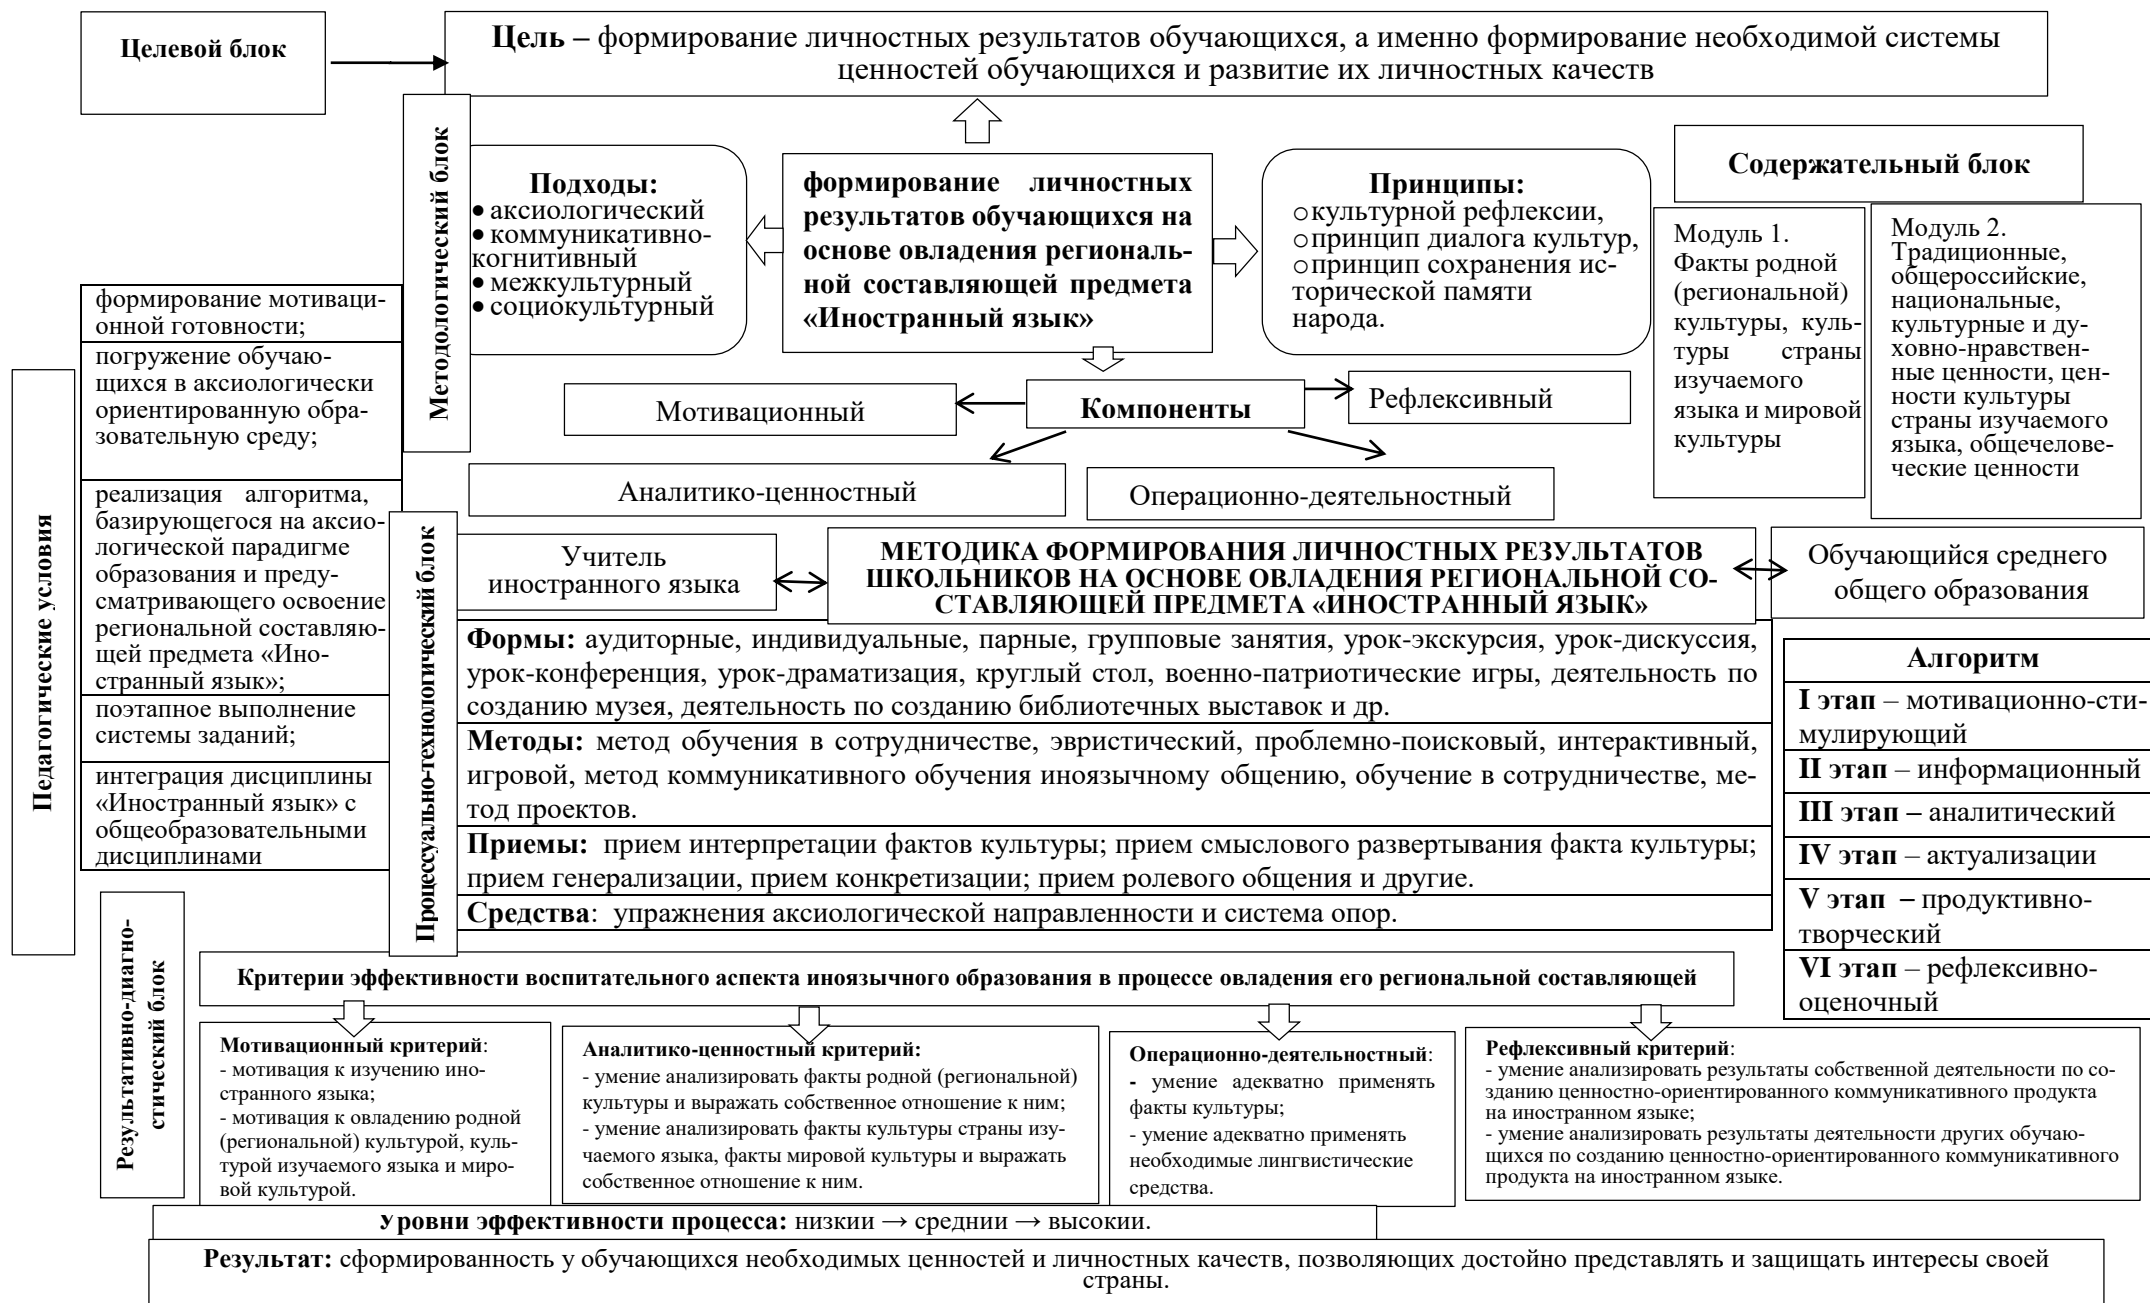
Целевой блок

Цель – формирование личностных результатов обучающихся, а именно формирование необходимой системы ценностей обучающихся и развитие их личностных качеств

Методологический блок

Подходы:
• аксиологический
• коммуникативно-когнитивный
• межкультурный
• социокультурный

формирование личностных результатов обучающихся на основе овладения региональной составляющей предмета «Иностранный язык»

Принципы:
○культурной рефлексии,
○принцип диалога культур,
○принцип сохранения исторической памяти народа.

Содержательный блок

Модуль 1. Факты родной (региональной) культуры, культуры страны изучаемого языка и мировой культуры

Модуль 2. Традиционные, общероссийские, национальные, культурные и духовно-нравственные ценности, ценности культуры страны изучаемого языка, общечеловеческие ценности

Компоненты

Мотивационный

Рефлексивный

Аналитико-ценностный

Операционно-деятельностный

Педагогические условия

формирование мотивационной готовности;

погружение обучающихся в аксиологически ориентированную образовательную среду;

реализация алгоритма, базирующегося на аксиологической парадигме образования и предусматривающего освоение региональной составляющей предмета «Иностранный язык»;

поэтапное выполнение системы заданий;

интеграция дисциплины «Иностранный язык» с общеобразовательными дисциплинами

Процессуально-технологический блок

Учитель иностранного языка

МЕТОДИКА ФОРМИРОВАНИЯ ЛИЧНОСТНЫХ РЕЗУЛЬТАТОВ ШКОЛЬНИКОВ НА ОСНОВЕ ОВЛАДЕНИЯ РЕГИОНАЛЬНОЙ СОСТАВЛЯЮЩЕЙ ПРЕДМЕТА «ИНОСТРАННЫЙ ЯЗЫК»

Обучающийся среднего общего образования

Формы: аудиторные, индивидуальные, парные, групповые занятия, урок-экскурсия, урок-дискуссия, урок-конференция, урок-драматизация, круглый стол, военно-патриотические игры, деятельность по созданию музея, деятельность по созданию библиотечных выставок и др.

Методы: метод обучения в сотрудничестве, эвристический, проблемно-поисковый, интерактивный, игровой, метод коммуникативного обучения иноязычному общению, обучение в сотрудничестве, метод проектов.

Приемы: прием интерпретации фактов культуры; прием смыслового развертывания факта культуры; прием генерализации, прием конкретизации; прием ролевого общения и другие.

Средства: упражнения аксиологической направленности и система опор.

Алгоритм
I этап – мотивационно-стимулирующий
II этап – информационный
III этап – аналитический
IV этап – актуализации
V этап – продуктивно-творческий
VI этап – рефлексивно-оценочный

Результативно-диагностический блок

Критерии эффективности воспитательного аспекта иноязычного образования в процессе овладения его региональной составляющей

Мотивационный критерий:
- мотивация к изучению иностранного языка;
- мотивация к овладению родной (региональной) культурой, культурой изучаемого языка и мировой культурой.

Аналитико-ценностный критерий:
- умение анализировать факты родной (региональной) культуры и выражать собственное отношение к ним;
- умение анализировать факты культуры страны изучаемого языка, факты мировой культуры и выражать собственное отношение к ним.

Операционно-деятельностный:
- умение адекватно применять факты культуры;
- умение адекватно применять необходимые лингвистические средства.

Рефлексивный критерий:
- умение анализировать результаты собственной деятельности по созданию ценностно-ориентированного коммуникативного продукта на иностранном языке;
- умение анализировать результаты деятельности других обучающихся по созданию ценностно-ориентированного коммуникативного продукта на иностранном языке.

Уровни эффективности процесса: низкии → среднии → высокии.

Результат: сформированность у обучающихся необходимых ценностей и личностных качеств, позволяющих достойно представлять и защищать интересы своей страны.